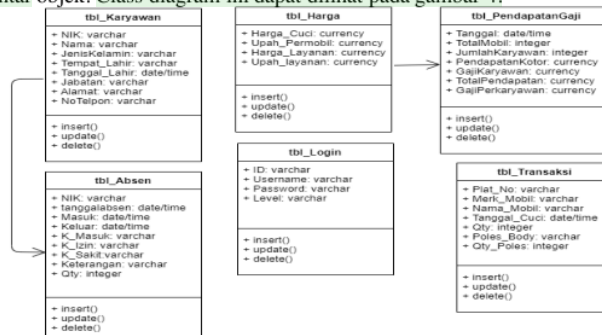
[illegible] objek. Class diagram ini dapat dilihat pada gambar 4.

tbl_Karyawan
+ NIK: varchar
+ Nama: varchar
+ JenisKelamin: varchar
+ Tempat_Lahir: varchar
+ Tanggal_Lahir: date/time
+ Jabatan: varchar
+ Alamat: varchar
+ NoTelpon: varchar
+ insert()
+ update()
+ delete()

tbl_Harga
+ Harga_Cuci: currency
+ Upah_Permobil: currency
+ Harga_Layanan: currency
+ Upah_layanan: currency
+ insert()
+ update()
+ delete()

tbl_PendapatanGaji
+ Tanggal: date/time
+ TotalMobil: integer
+ JumlahKaryawan: integer
+ PendapatanKotor: currency
+ GajiKaryawan: currency
+ TotalPendapatan: currency
+ GajiPerkaryawan: currency
+ insert()
+ update()
+ delete()

tbl_Login
+ ID: varchar
+ Username: varchar
+ Password: varchar
+ Level: varchar
+ insert()
+ update()
+ delete()

tbl_Absen
+ NIK: varchar
+ Tanggalabsen: date/time
+ Masuk: date/time
+ Keluar: date/time
+ K_Masuk: varchar
+ K_Izin: varchar
+ K_Sakit:varchar
+ Keterangan: varchar
+ Qty: integer
+ insert()
+ update()
+ delete()

tbl_Transaksi
+ Plat_No: varchar
+ Merk_Mobil: varchar
+ Nama_Mobil: varchar
+ Tanggal_Cuci: date/time
+ Qty: integer
+ Poles_Body: varchar
+ Qty_Poles: integer
+ insert()
+ update()
+ delete()